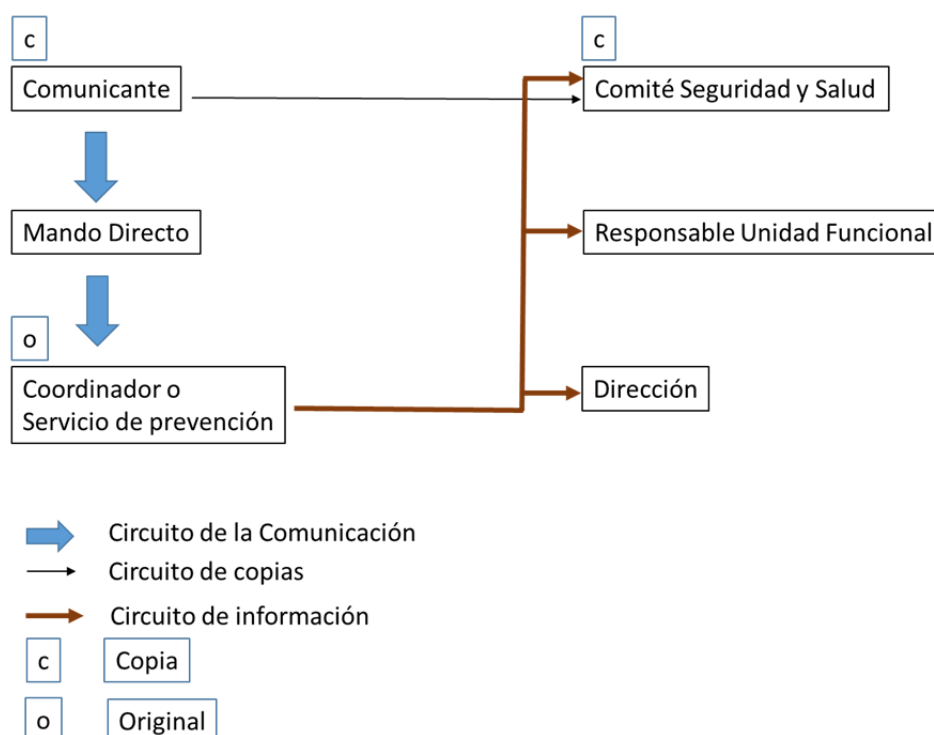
c

Comunicante

c

Comité Seguridad y Salud

Mando Directo

Responsable Unidad Funcional

o

Coordinador o Servicio de prevención

Dirección

Circuito de la Comunicación

Circuito de copias

Circuito de información

c Copia

o Original